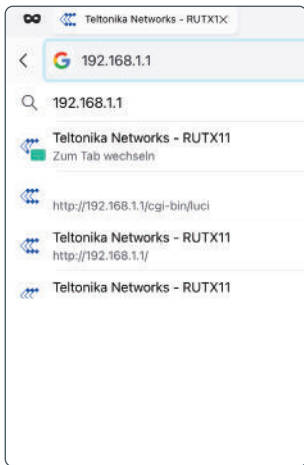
Teltonika Networks - RUTX1X

<

192.168.1.1

192.168.1.1

Teltonika Networks - RUTX11
Zum Tab wechseln

http://192.168.1.1/cgi-bin/luci

Teltonika Networks - RUTX11
http://192.168.1.1/

Teltonika Networks - RUTX11